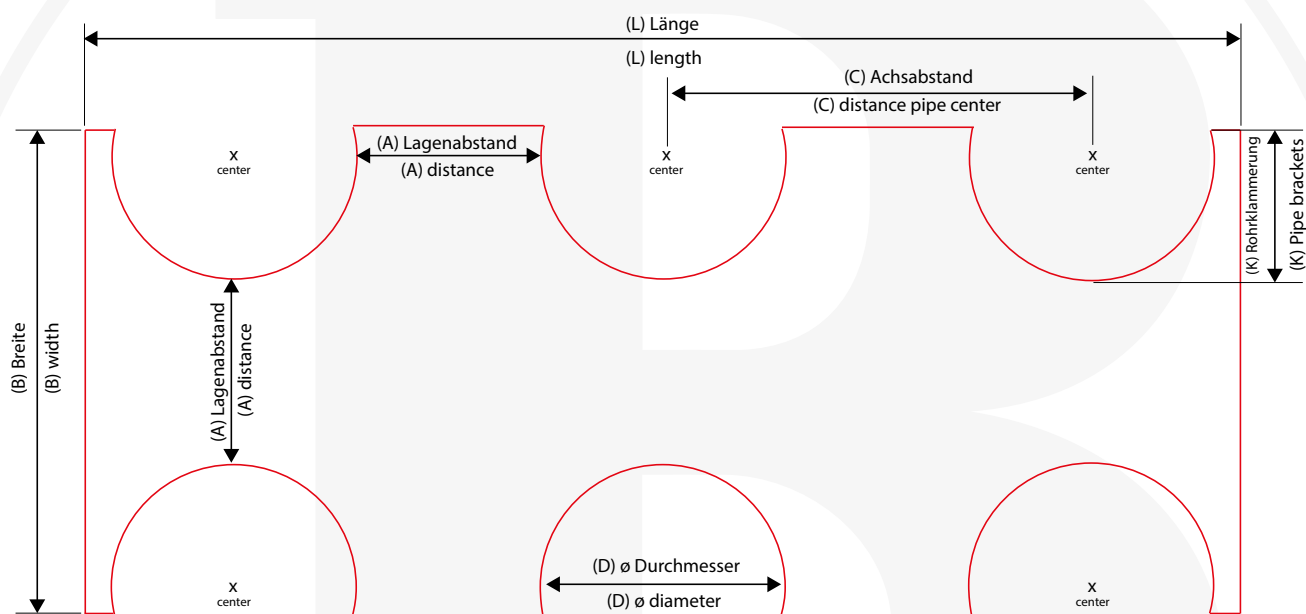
(L) Länge
(L) length
(C) Achsabstand
(C) distance pipe center
(A) Lagenabstand
(A) distance
x
center
x
center
x
center
(K) Rohrklammerung
(K) Pipe brackets
(B) Breite
(B) width
(A) Lagenabstand
(A) distance
x
center
(D) ø Durchmesser
(D) ø diameter
x
center